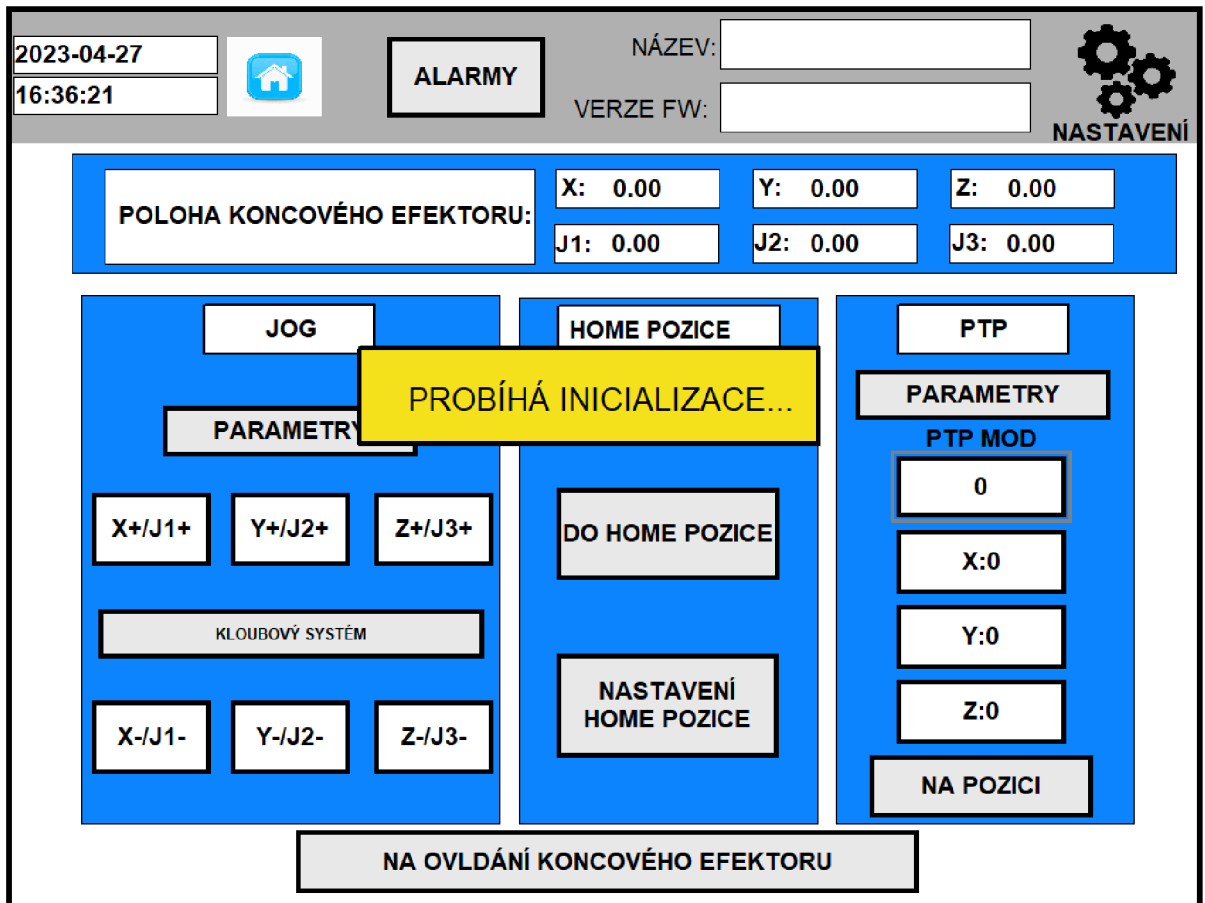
2023-04-27
16:36:21

ALARMY

NÁZEV:
VERZE FW:

NASTAVENÍ

POLOHA KONCOVÉHO EFEKTORU:

X: 0.00
Y: 0.00
Z: 0.00
J1: 0.00
J2: 0.00
J3: 0.00

JOG

PARAMETRY

X+/J1+
Y+/J2+
Z+/J3+

KLOUBOVÝ SYSTÉM

X-/J1-
Y-/J2-
Z-/J3-

HOME POZICE

PROBÍHÁ INICIALIZACE...

DO HOME POZICE

NASTAVENÍ HOME POZICE

PTP

PARAMETRY

PTP MOD

0

X:0

Y:0

Z:0

NA POZICI

NA OVLDÁNÍ KONCOVÉHO EFEKTORU